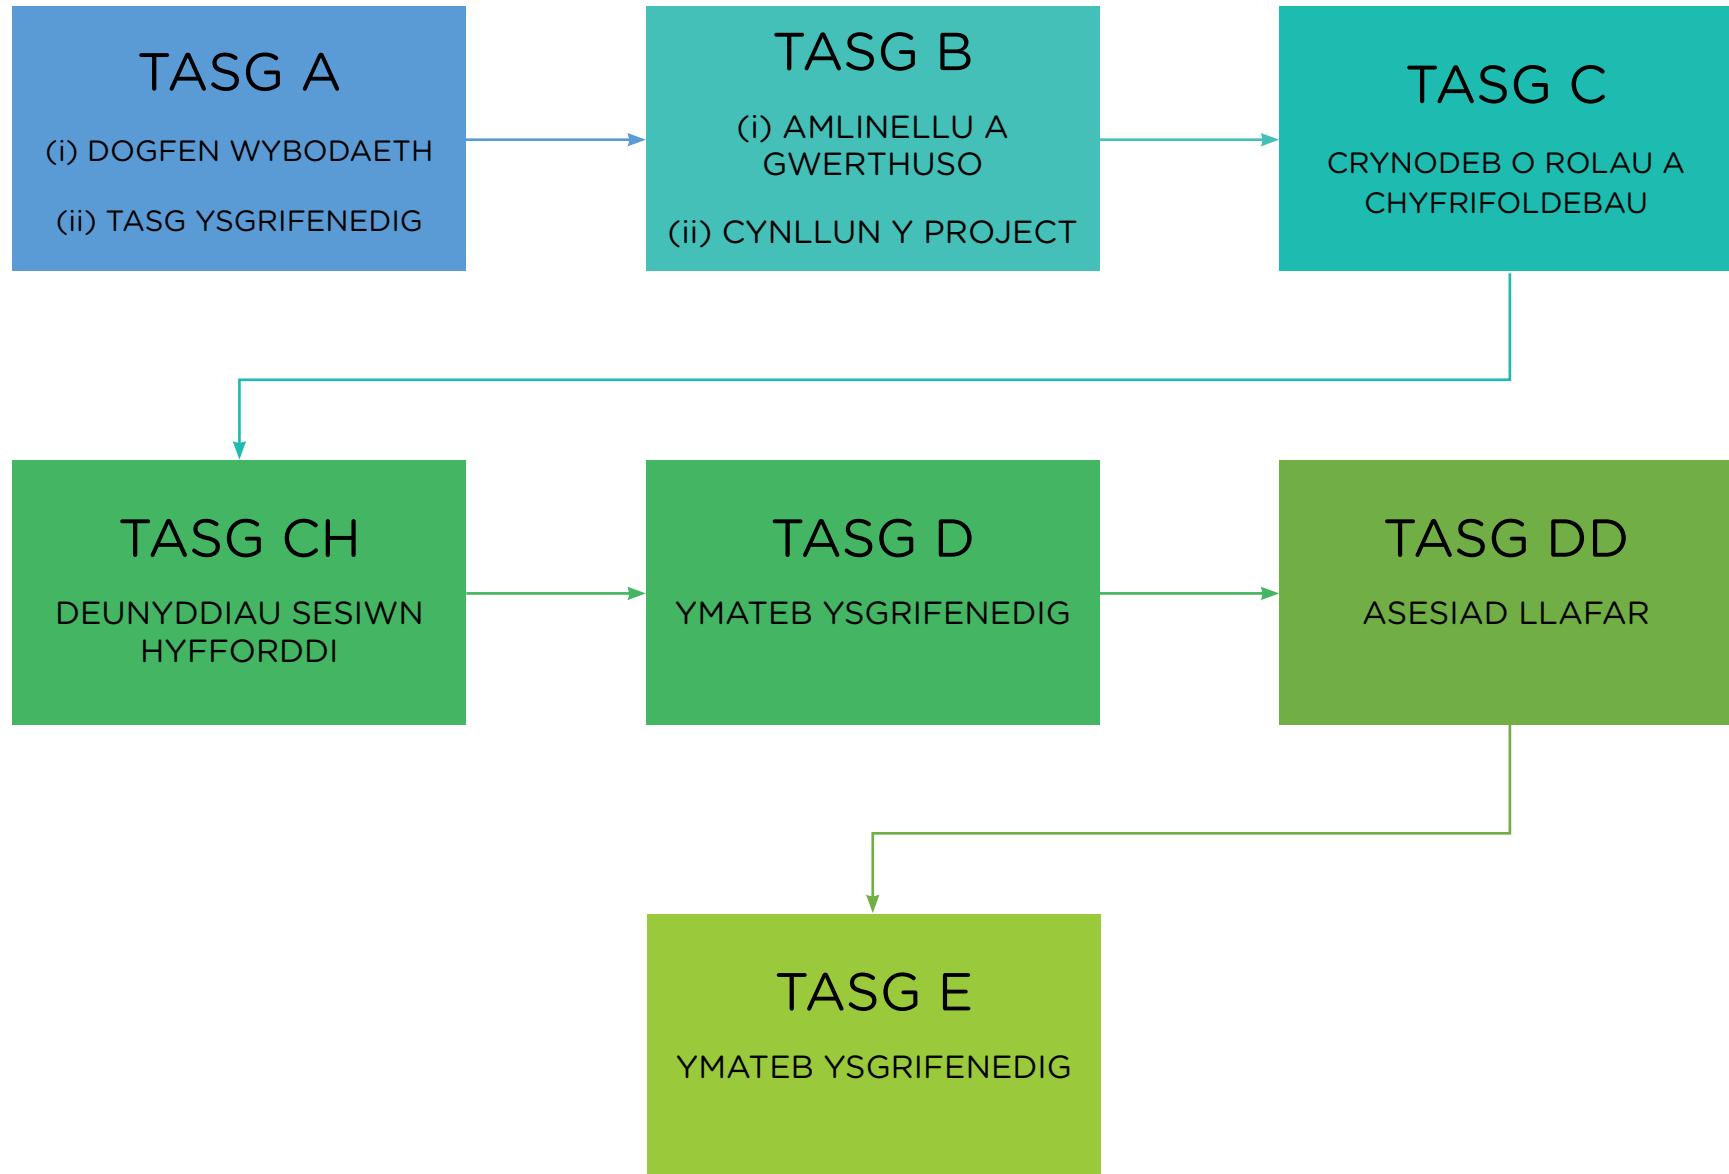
TASG A

(i) DOGFEN WYBODAETH

(ii) TASG YSGRIFENEDIG

TASG B

(i) AMLINELLU A GWERTHUSO

(ii) CYNLLUN Y PROJECT

TASG C

CRYNODEB O ROLAU A CHYFRIFOLDEBAU

TASG CH

DEUNYDDIAU SESIWN HYFFORDDI

TASG D

YMATEB YSGRIFENEDIG

TASG DD

ASESIAD LLAFAR

TASG E

YMATEB YSGRIFENEDIG